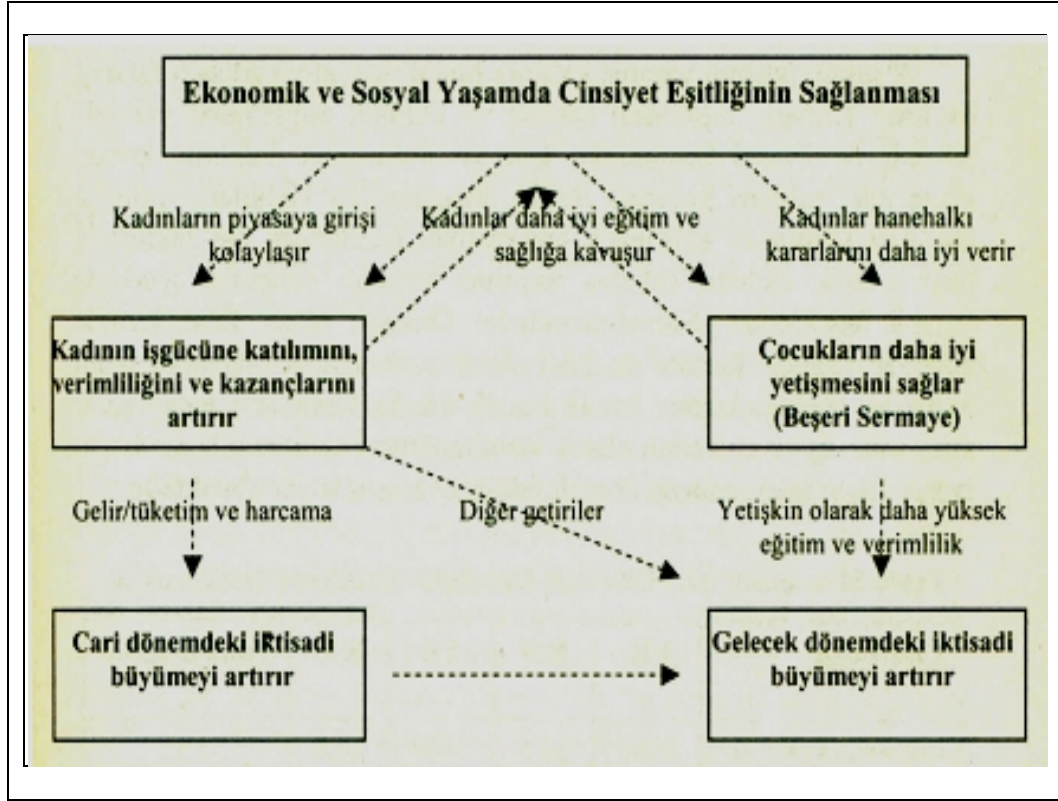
Ekonomik ve Sosyal Yaşamda Cinsiyet Eşitliğinin Sağlanması

Kadınların piyasaya girişi kolaylaşır

Kadınlar daha iyi eğitim ve sağlığa kavuşur

Kadınlar hanehalkı kararlarını daha iyi verir

Kadının işgücüne katılımını, verimliliğini ve kazançlarını artırır

Çocukların daha iyi yetişmesini sağlar (Beşeri Sermaye)

Gelir/tüketim ve harcama

Diğer getiriler

Yetişkin olarak daha yüksek eğitim ve verimlilik

Cari dönemdeki iktisadi büyümeyi artırır

Gelecek dönemdeki iktisadi büyümeyi artırır